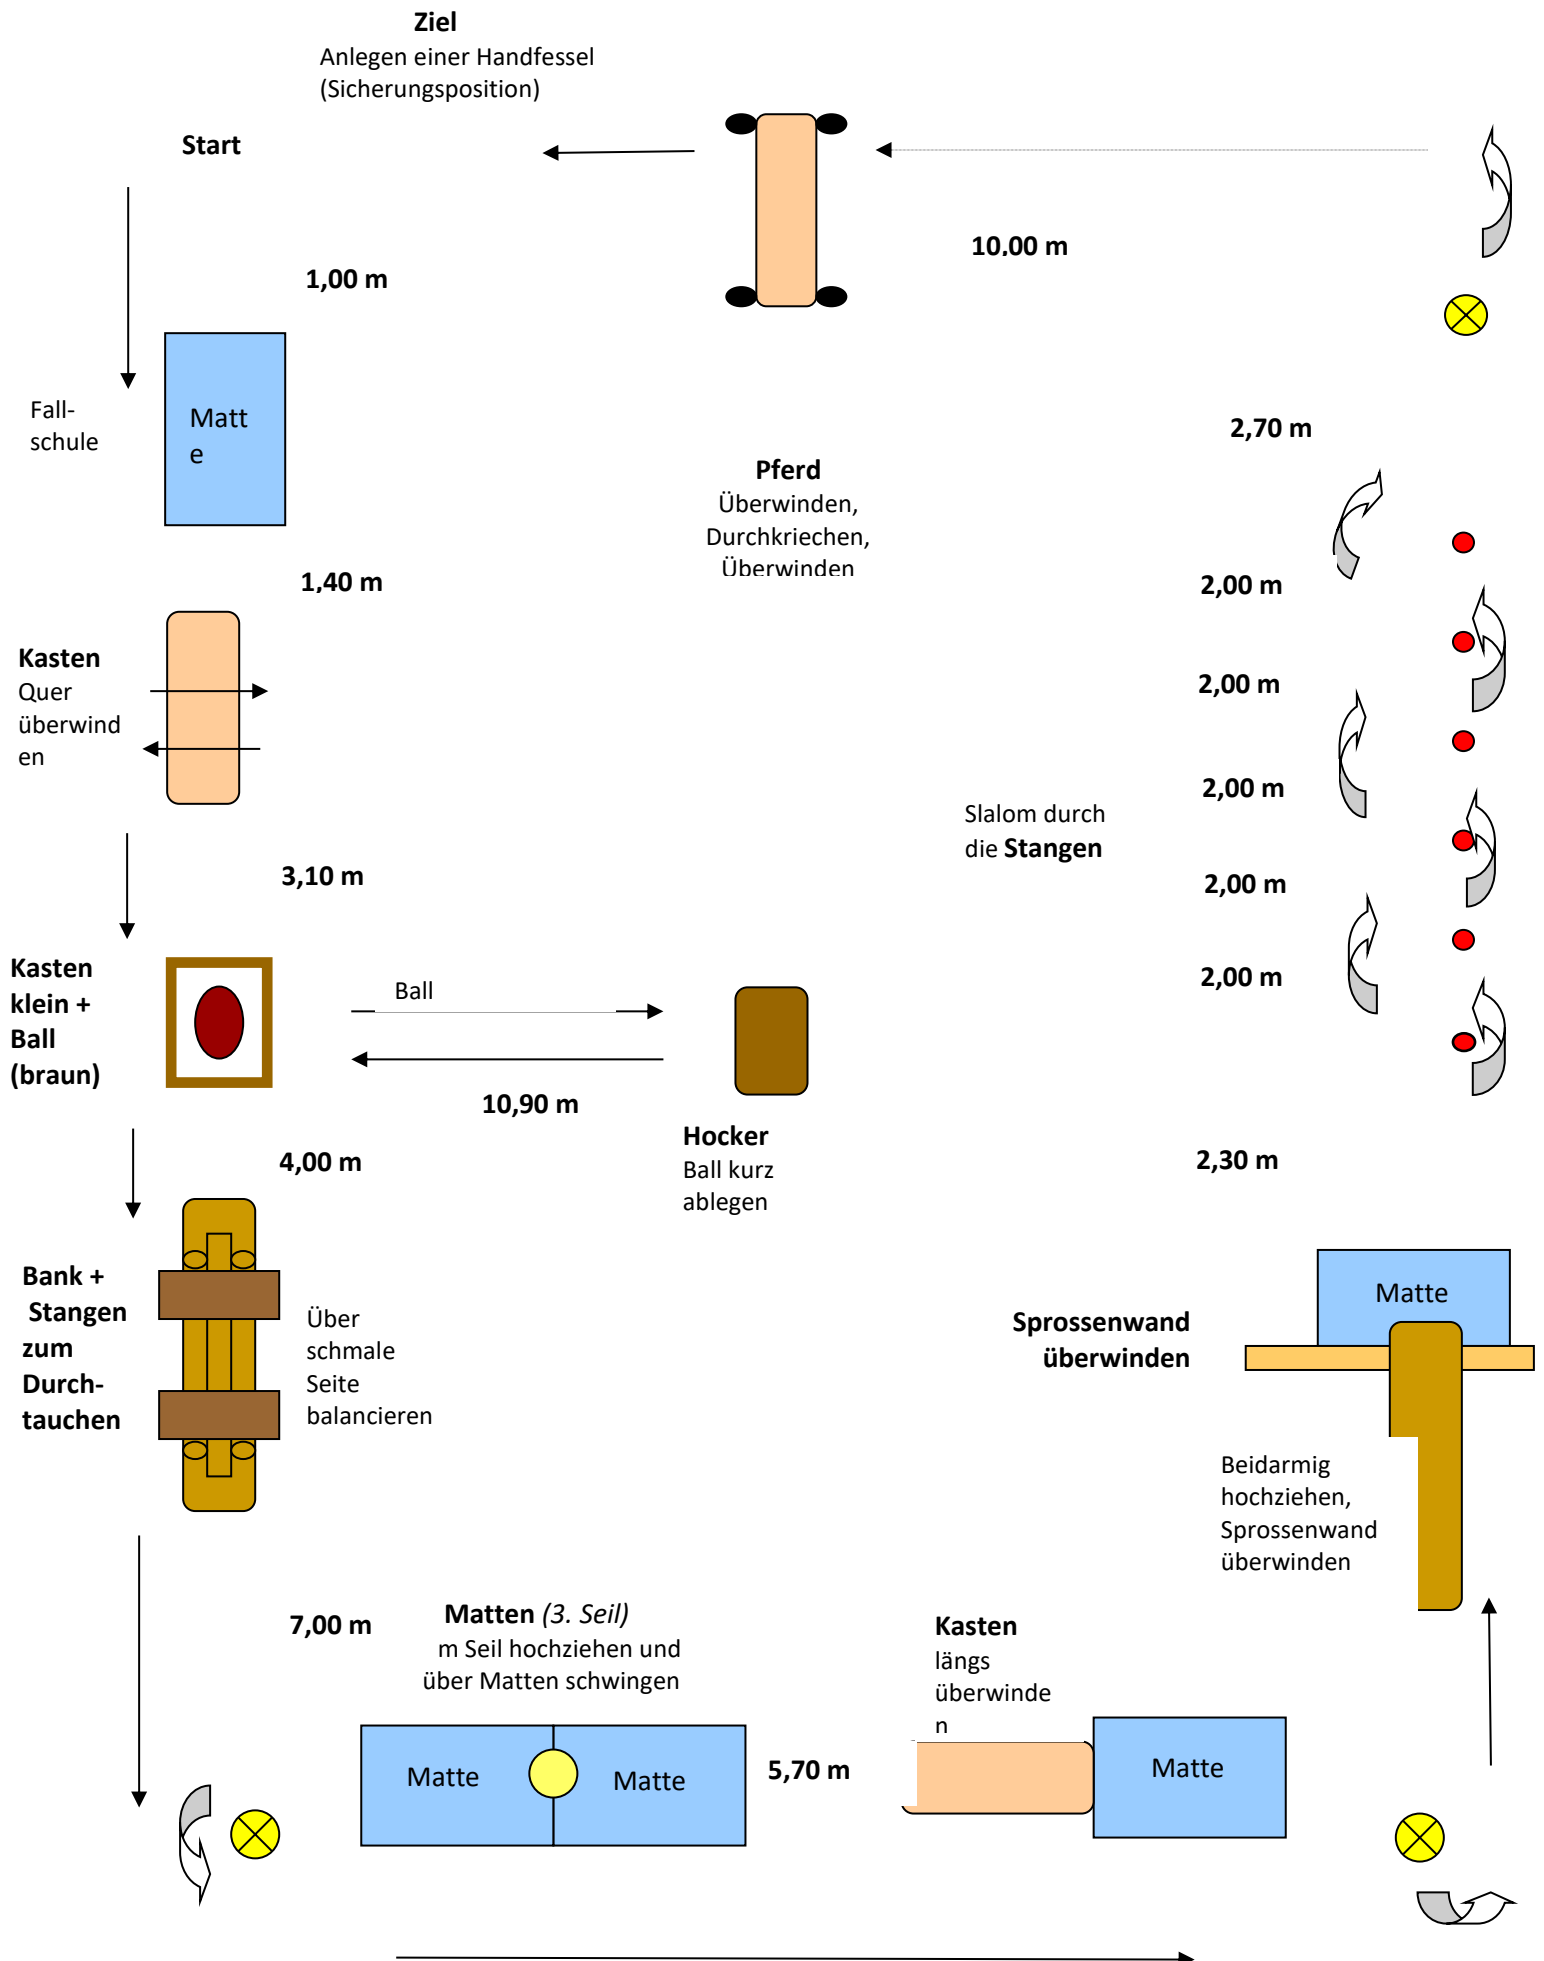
**Ziel**
Anlegen einer Handfessel (Sicherungsposition)

**Start**

**1,00 m**

**10,00 m**

Fall-
schule

Matt
e

**2,70 m**

**Pferd**
Überwinden,
Durchkriechen,
Überwinden

**1,40 m**

**2,00 m**

**Kasten**
Quer
überwind
en

**2,00 m**

**2,00 m**

Slalom durch
die **Stangen**

**3,10 m**

**2,00 m**

**Kasten klein + Ball (braun)**

Ball

**2,00 m**

**10,90 m**

**Hocker**
Ball kurz
ablegen

**4,00 m**

**2,30 m**

Matte

**Sprossenwand überwinden**

**Bank + Stangen zum Durch-tauchen**

Über
schmale
Seite
balancieren

Beidarmig
hochziehen,
Sprossenwand
überwinden

**7,00 m**

**Matten** *(3. Seil)*
m Seil hochziehen und über Matten schwingen

**Kasten**
längs
überwinde
n

Matte

Matte

**5,70 m**

Matte